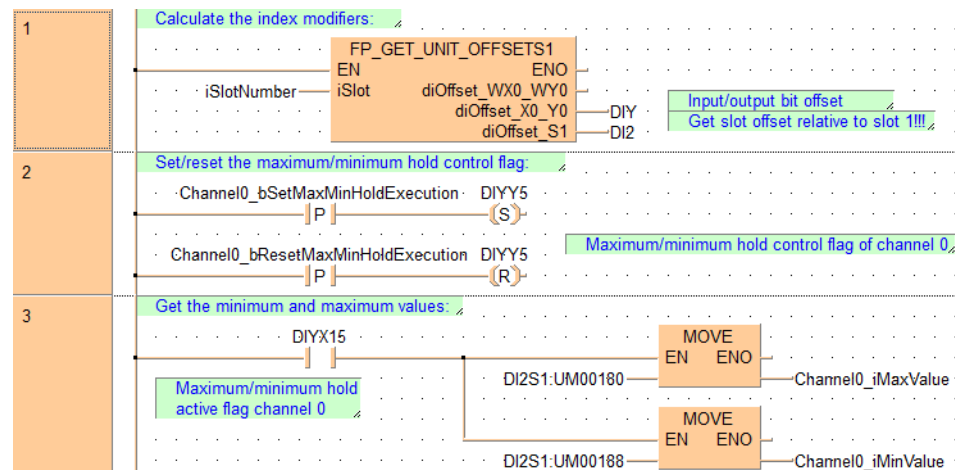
1

Calculate the index modifiers:

FP_GET_UNIT_OFFSETS1
EN ENO
iSlotNumber iSlot diOffset_WX0_WY0
diOffset_X0_Y0 DIY
diOffset_S1 DI2

Input/output bit offset
Get slot offset relative to slot 1!!!

2

Set/reset the maximum/minimum hold control flag:

Channel0_bSetMaxMinHoldExecution DIYY5
P S

Channel0_bResetMaxMinHoldExecution DIYY5
P R

Maximum/minimum hold control flag of channel 0

3

Get the minimum and maximum values:

DIYX15

Maximum/minimum hold active flag channel 0

MOVE
EN ENO
DI2S1:UM00180 Channel0_iMaxValue

MOVE
EN ENO
DI2S1:UM00188 Channel0_iMinValue